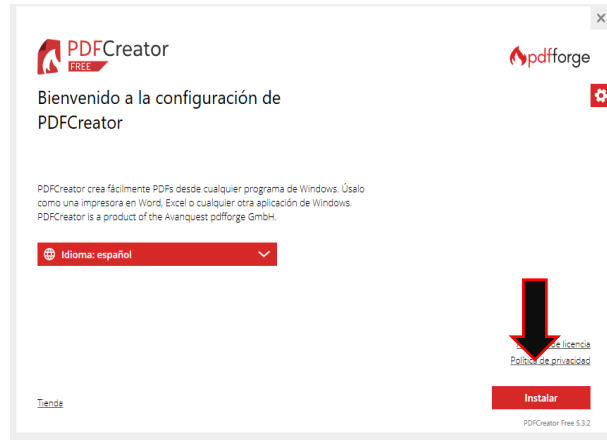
×

PDFCreator
FREE

pdfforge

Bienvenido a la configuración de PDFCreator

PDFCreator crea fácilmente PDFs desde cualquier programa de Windows. Úsalo como una impresora en Word, Excel o cualquier otra aplicación de Windows. PDFCreator is a product of the Avanquest pdfforge GmbH.

Idioma: español

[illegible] de licencia
Política de privacidad

Tienda

Instalar

PDFCreator Free 5.3.2